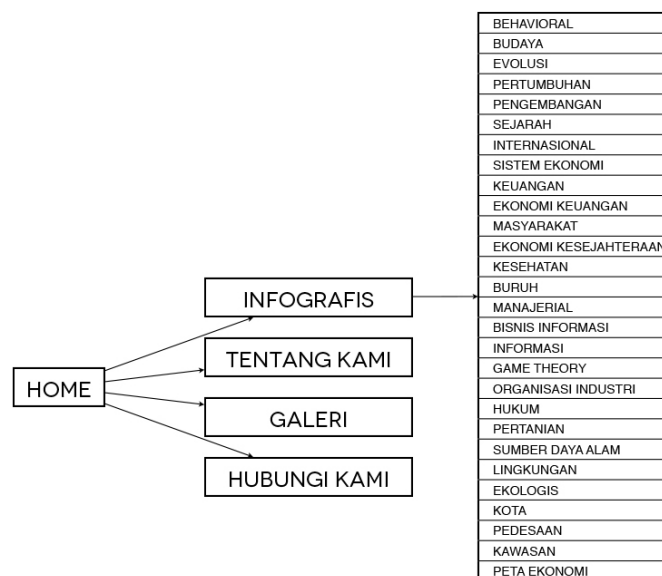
HOME

INFOGRAFIS

TENTANG KAMI

GALERI

HUBUNGI KAMI

BEHAVIORAL
BUDAYA
EVOLUSI
PERTUMBUHAN
PENGEMBANGAN
SEJARAH
INTERNASIONAL
SISTEM EKONOMI
KEUANGAN
EKONOMI KEUANGAN
MASYARAKAT
EKONOMI KESEJAHTERAAN
KESEHATAN
BURUH
MANAJERIAL
BISNIS INFORMASI
INFORMASI
GAME THEORY
ORGANISASI INDUSTRI
HUKUM
PERTANIAN
SUMBER DAYA ALAM
LINGKUNGAN
EKOLOGIS
KOTA
PEDESAAN
KAWASAN
PETA EKONOMI